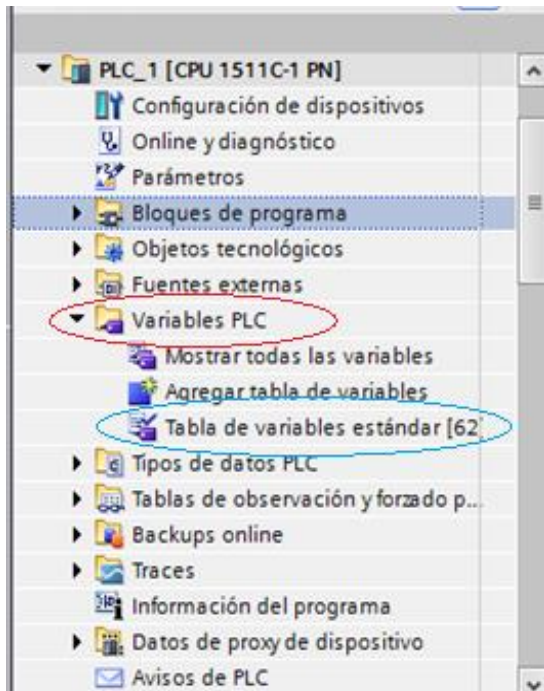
PLC_1 [CPU 1511C-1 PN]
Configuración de dispositivos
Online y diagnóstico
Parámetros
Bloques de programa
Objetos tecnológicos
Fuentes externas
Variables PLC
Mostrar todas las variables
Agregar tabla de variables
Tabla de variables estándar [62
Tipos de datos PLC
Tablas de observación y forzado p...
Backups online
Traces
Información del programa
Datos de proxy de dispositivo
Avisos de PLC